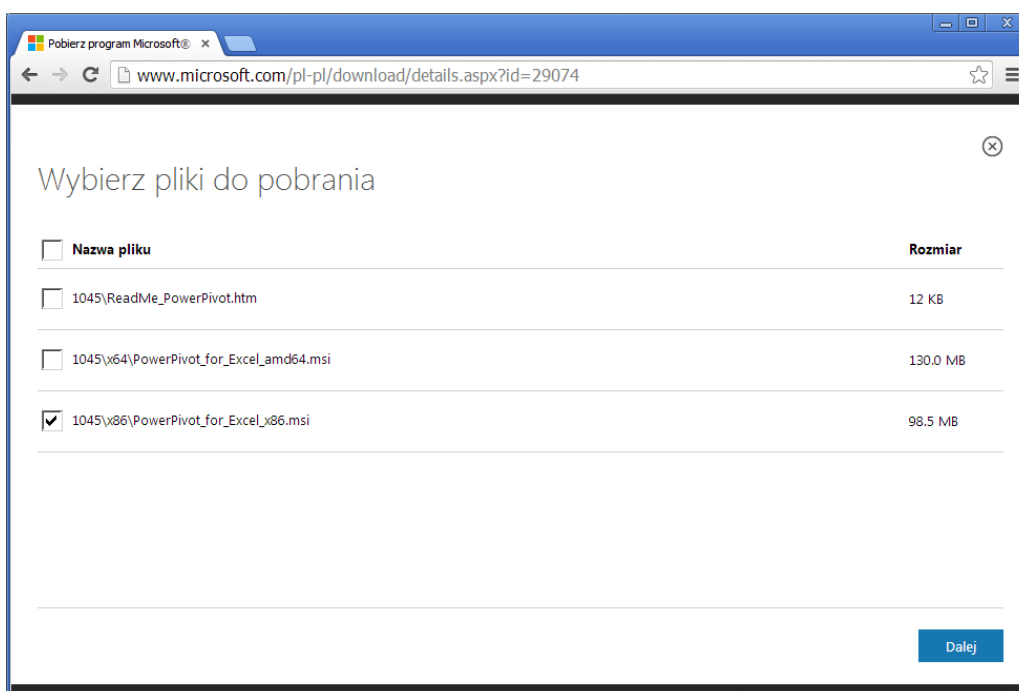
Pobierz program Microsoft® ×

www.microsoft.com/pl-pl/download/details.aspx?id=29074

Wybierz pliki do pobrania

| Nazwa pliku | Rozmiar |
|---|---|
| 1045\ReadMe_PowerPivot.htm | 12 KB |
| 1045\x64\PowerPivot_for_Excel_amd64.msi | 130.0 MB |
| 1045\x86\PowerPivot_for_Excel_x86.msi | 98.5 MB |

Dalej